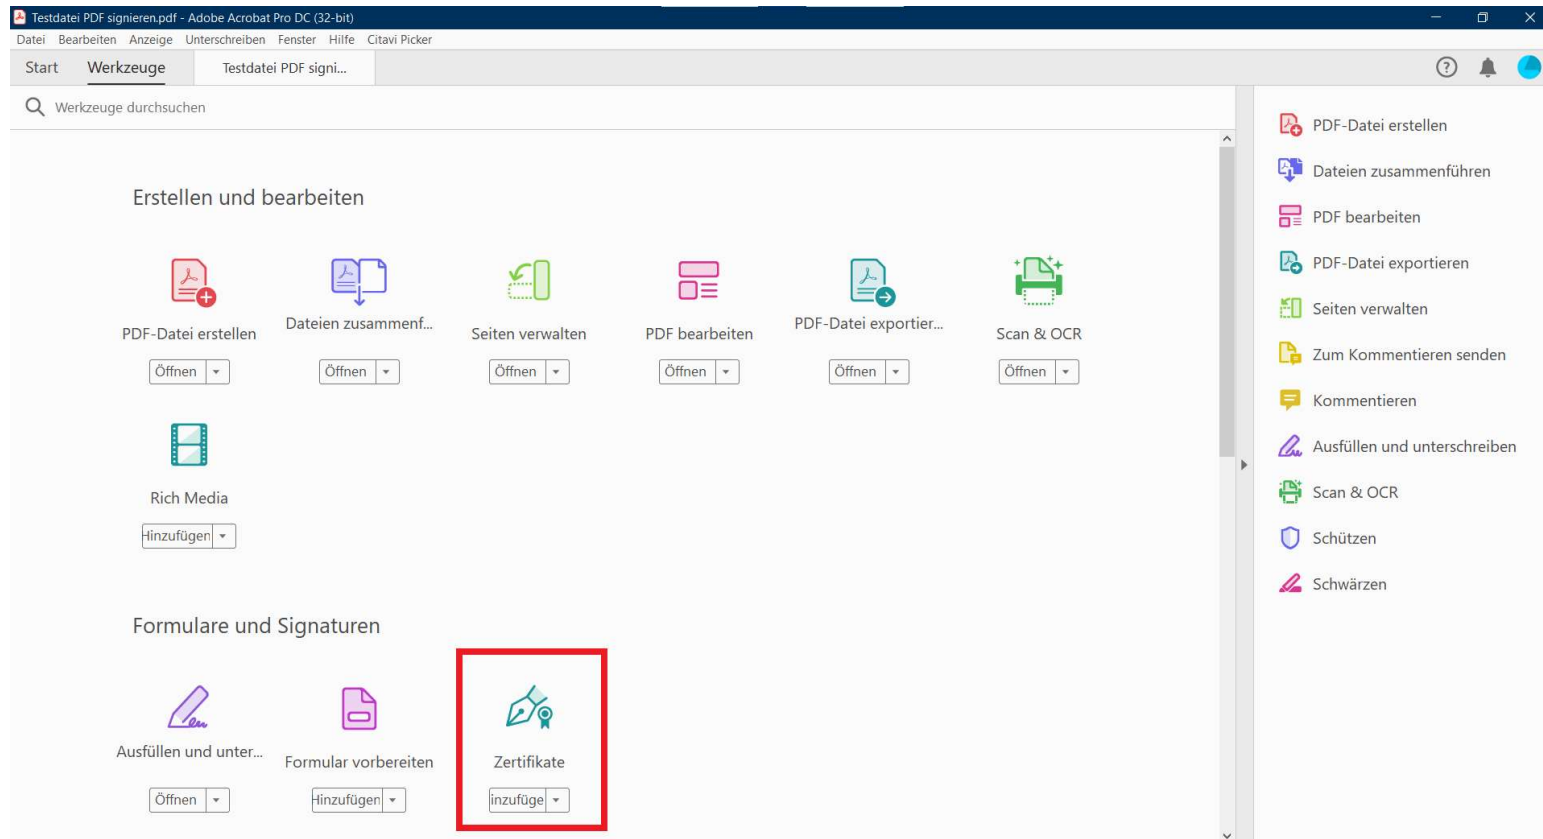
Testdatei PDF signieren.pdf - Adobe Acrobat Pro DC (32-bit)

Datei Bearbeiten Anzeige Unterschreiben Fenster Hilfe Citavi Picker

Start Werkzeuge Testdatei PDF signi...

Werkzeuge durchsuchen

Erstellen und bearbeiten

PDF-Datei erstellen
Öffnen

Dateien zusammenf...
Öffnen

Seiten verwalten
Öffnen

PDF bearbeiten
Öffnen

PDF-Datei exportier...
Öffnen

Scan & OCR
Öffnen

Rich Media
Hinzufügen

Formulare und Signaturen

Ausfüllen und unter...
Öffnen

Formular vorbereiten
Hinzufügen

Zertifikate
inzufüge

PDF-Datei erstellen
Dateien zusammenführen
PDF bearbeiten
PDF-Datei exportieren
Seiten verwalten
Zum Kommentieren senden
Kommentieren
Ausfüllen und unterschreiben
Scan & OCR
Schützen
Schwärzen